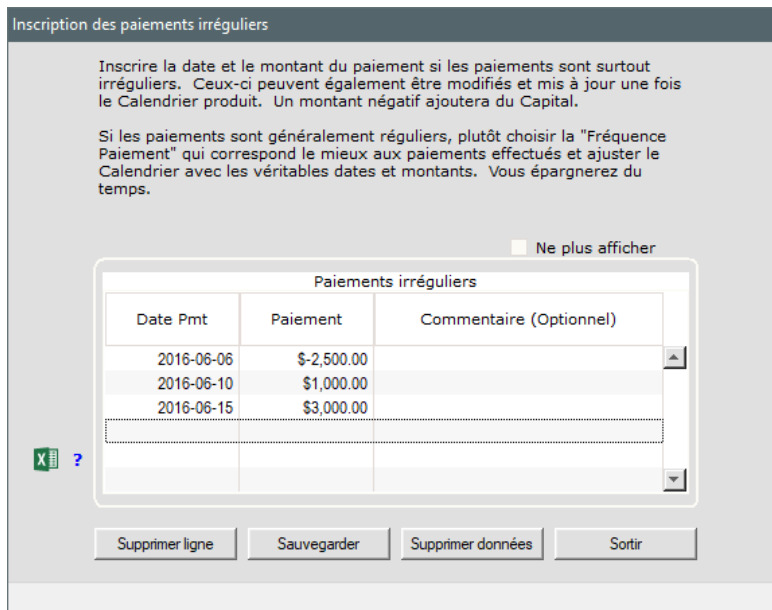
Inscription des paiements irréguliers

Inscrire la date et le montant du paiement si les paiements sont surtout irréguliers. Ceux-ci peuvent également être modifiés et mis à jour une fois le Calendrier produit. Un montant négatif ajoutera du Capital.

Si les paiements sont généralement réguliers, plutôt choisir la "Fréquence Paiement" qui correspond le mieux aux paiements effectués et ajuster le Calendrier avec les véritables dates et montants. Vous épargnerez du temps.

Ne plus afficher

Paiements irréguliers

| Date Pmt | Paiement | Commentaire (Optionnel) |
|---|---|---|
| 2016-06-06 | $-2,500.00 | |
| 2016-06-10 | $1,000.00 | |
| 2016-06-15 | $3,000.00 | |

?

Supprimer ligne
Sauvegarder
Supprimer données
Sortir